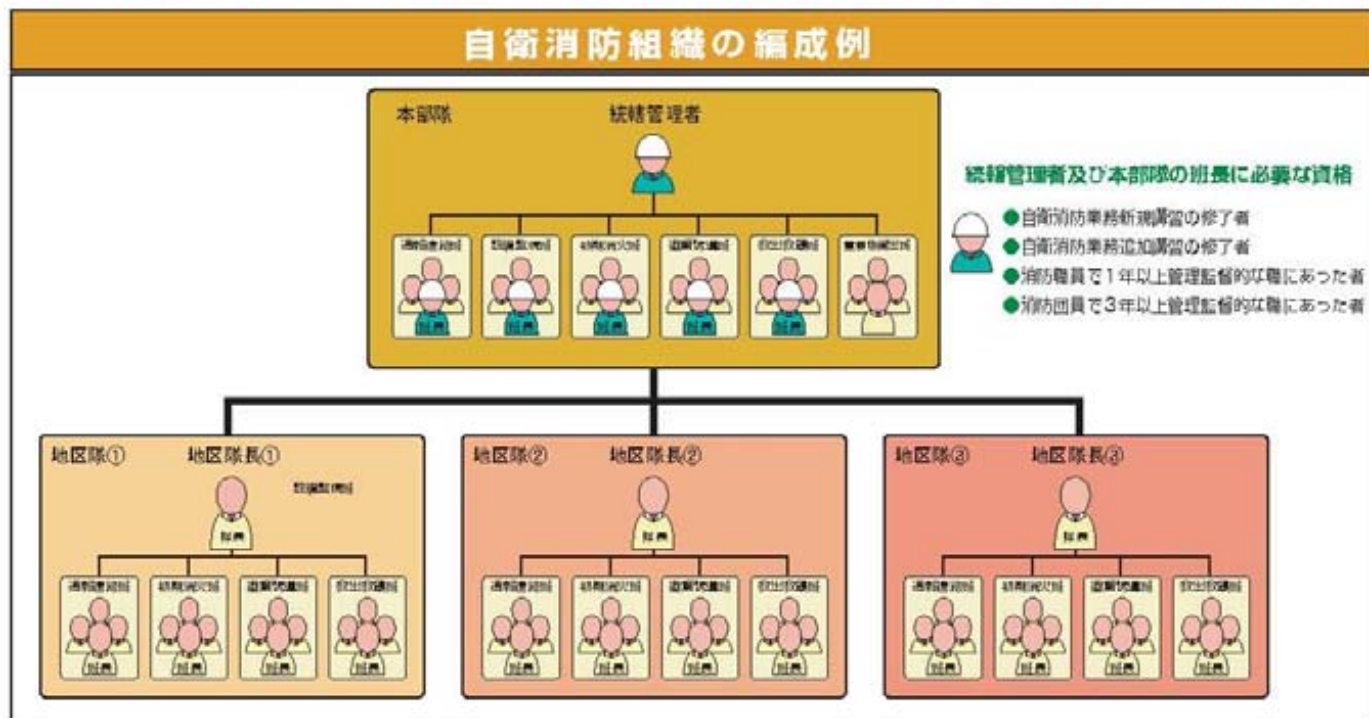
自衛消防組織の編成例

本部隊

統括管理者

通報連絡班

初期消火班

避難誘導班

安全防護班

応急救護班

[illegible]

班長

班長

班長

班長

班長

統括管理者及び本部隊の班長に必要な資格

●自衛消防業務新規講習の修了者

●自衛消防業務追加講習の修了者

●消防職員で1年以上管理監督的な職にあった者

●消防団員で3年以上管理監督的な職にあった者

地区隊①

地区隊長①

初期消火班

班長

通報連絡班

初期消火班

避難誘導班

安全防護班

班長

班長

班長

班長

地区隊②

地区隊長②

班長

通報連絡班

初期消火班

避難誘導班

安全防護班

班長

班長

班長

班長

地区隊③

地区隊長③

班長

通報連絡班

初期消火班

避難誘導班

安全防護班

班長

班長

班長

班長